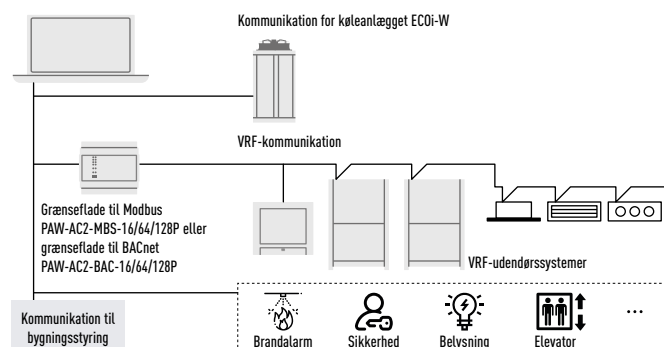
Kommunikation for køleanlægget ECOi-W

VRF-kommunikation

Grænseflade til Modbus PAW-AC2-MBS-16/64/128P eller grænseflade til BACnet PAW-AC2-BAC-16/64/128P

VRF-udendørssystemer

Kommunikation til bygningsstyring

Brandalarm

Sikkerhed

Belysning

Elevator

...